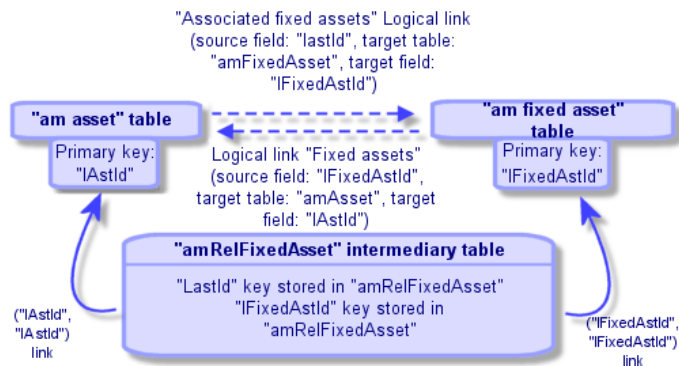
"Associated fixed assets" Logical link (source field: "lastId", target table: "amFixedAsset", target field: "lFixedAstId")

"am asset" table

Primary key: "lAstId"

"am fixed asset" table

Primary key: "lFixedAstId"

Logical link "Fixed assets" (source field: "lFixedAstId", target table: "amAsset", target field: "lAstId")

"amRelFixedAsset" intermediary table

"LastId" key stored in "amRelFixedAsset" "lFixedAstId" key stored in "amRelFixedAsset"

("lAstId", "lAstId") link

("lFixedAstId", "lFixedAstId") link